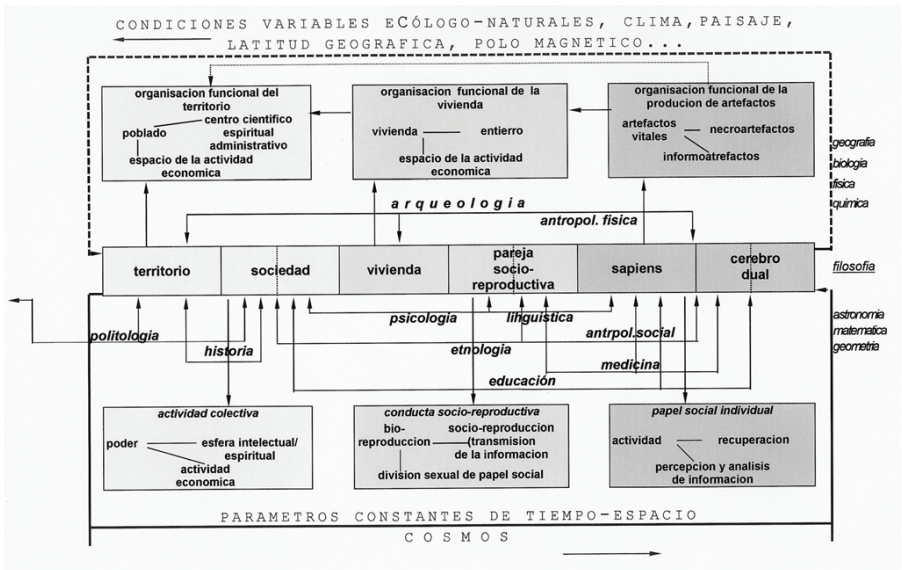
CONDICIONES VARIABLES ECÓLOGO-NATURALES, CLIMA, PAISAJE, LATITUD GEOGRAFICA, POLO MAGNETICO...

organisacion funcional del territorio
poblado
centro cientifico espiritual administrativo
espacio de la actividad economica

organisacion funcional de la vivienda
vivienda
entierro
espacio de la actividad economica

organisacion funcional de la producion de artefactos
artefactos vitales
necroartefactos
informoatrefactos

geografia
biologia
fisica
quimica

arqueologia
antropol. fisica

territorio
sociedad
vivienda
pareja socio-reproductiva
sapiens
cerebro dual

filosofia

politologia
psicologia
linguistica
antrpol.social
historia
etnologia
medicina
educación

astronomia
matematica
geometria

actividad colectiva
poder
esfera intelectual/ espiritual
actividad economica

conducta socio-reproductiva
bio-reproduccion
socio-reproduccion (transmision de la informacion
division sexual de papel social

papel social individual
actividad
recuperacion
percepcion y analisis de informacion

PARAMETROS CONSTANTES DE TIEMPO-ESPACIO
COSMOS